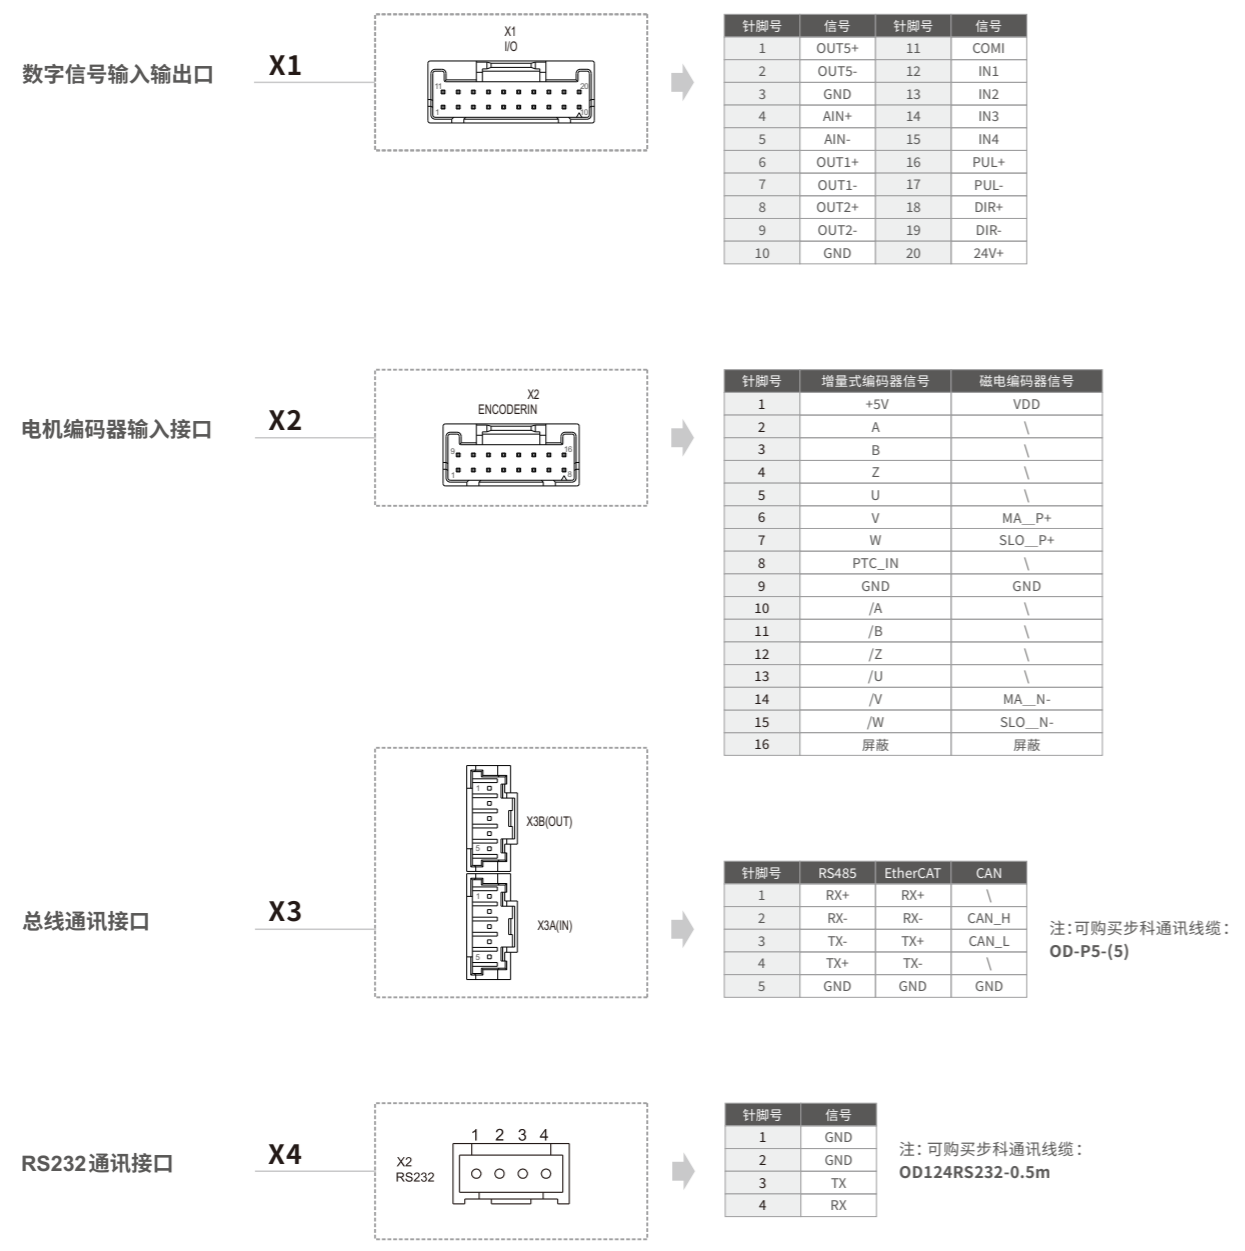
数字信号输入输出口

X1

X1
I/O

11 20
1 10

| 针脚号 | 信号 | 针脚号 | 信号 |
|---|---|---|---|
| 1 | OUT5+ | 11 | COMI |
| 2 | OUT5- | 12 | IN1 |
| 3 | GND | 13 | IN2 |
| 4 | AIN+ | 14 | IN3 |
| 5 | AIN- | 15 | IN4 |
| 6 | OUT1+ | 16 | PUL+ |
| 7 | OUT1- | 17 | PUL- |
| 8 | OUT2+ | 18 | DIR+ |
| 9 | OUT2- | 19 | DIR- |
| 10 | GND | 20 | 24V+ |

电机编码器输入接口

X2

X2
ENCODERIN

9 16
1 8

| 针脚号 | 增量式编码器信号 | 磁电编码器信号 |
|---|---|---|
| 1 | +5V | VDD |
| 2 | A | \ |
| 3 | B | \ |
| 4 | Z | \ |
| 5 | U | \ |
| 6 | V | MA__P+ |
| 7 | W | SLO__P+ |
| 8 | PTC_IN | \ |
| 9 | GND | GND |
| 10 | /A | \ |
| 11 | /B | \ |
| 12 | /Z | \ |
| 13 | /U | \ |
| 14 | /V | MA__N- |
| 15 | /W | SLO__N- |
| 16 | 屏蔽 | 屏蔽 |

总线通讯接口

X3

1
5
X3B(OUT)
1
5
X3A(IN)

| 针脚号 | RS485 | EtherCAT | CAN |
|---|---|---|---|
| 1 | RX+ | RX+ | \ |
| 2 | RX- | RX- | CAN_H |
| 3 | TX- | TX+ | CAN_L |
| 4 | TX+ | TX- | \ |
| 5 | GND | GND | GND |

注:可购买步科通讯线缆:
OD-P5-(5)

RS232通讯接口

X4

X2
RS232
1 2 3 4

| 针脚号 | 信号 |
|---|---|
| 1 | GND |
| 2 | GND |
| 3 | TX |
| 4 | RX |

注: 可购买步科通讯线缆:
OD124RS232-0.5m